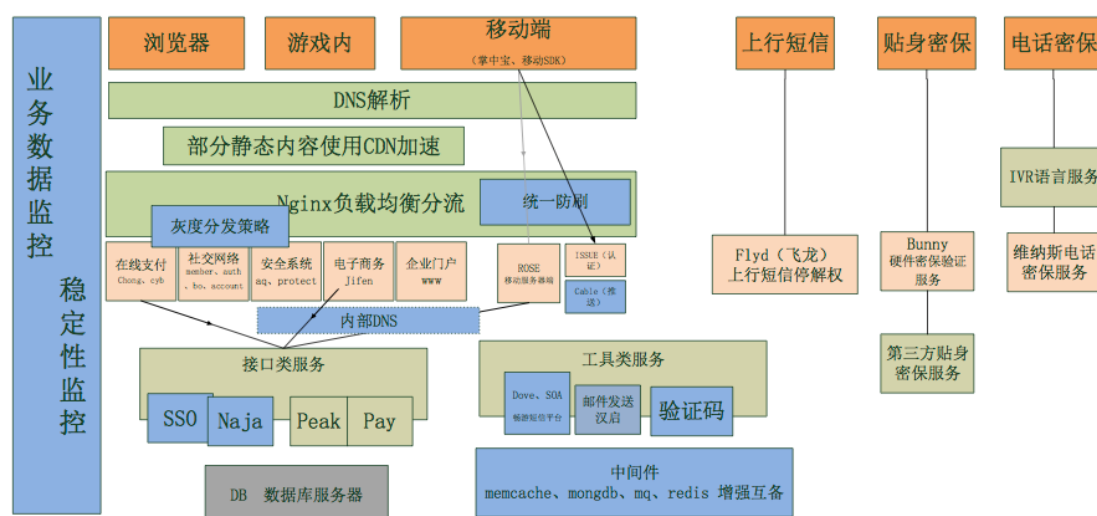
业务数据监控

稳定性监控

浏览器

游戏内

移动端
（掌中宝、移动SDK）

DNS解析

部分静态内容使用CDN加速

Nginx负载均衡分流

统一防刷

灰度分发策略

在线支付
Chong、cyb

社交网络
member、auth、bo、account

安全系统
aq、protect

电子商务
Jifen

企业门户
www

ROSE
移动服务器端

ISSUE（认证）

Cable（推送）

内部DNS

接口类服务

SSO

Naja

Peak

Pay

工具类服务

Dove、SOA
畅游短信平台

邮件发送
汉启

验证码

DB 数据库服务器

中间件
memcache、mongdb、mq、redis 增强互备

上行短信

贴身密保

电话密保

IVR语言服务

Flyd（飞龙）
上行短信停解权

Bunny
硬件密保验证服务

维纳斯电话密保服务

第三方贴身密保服务